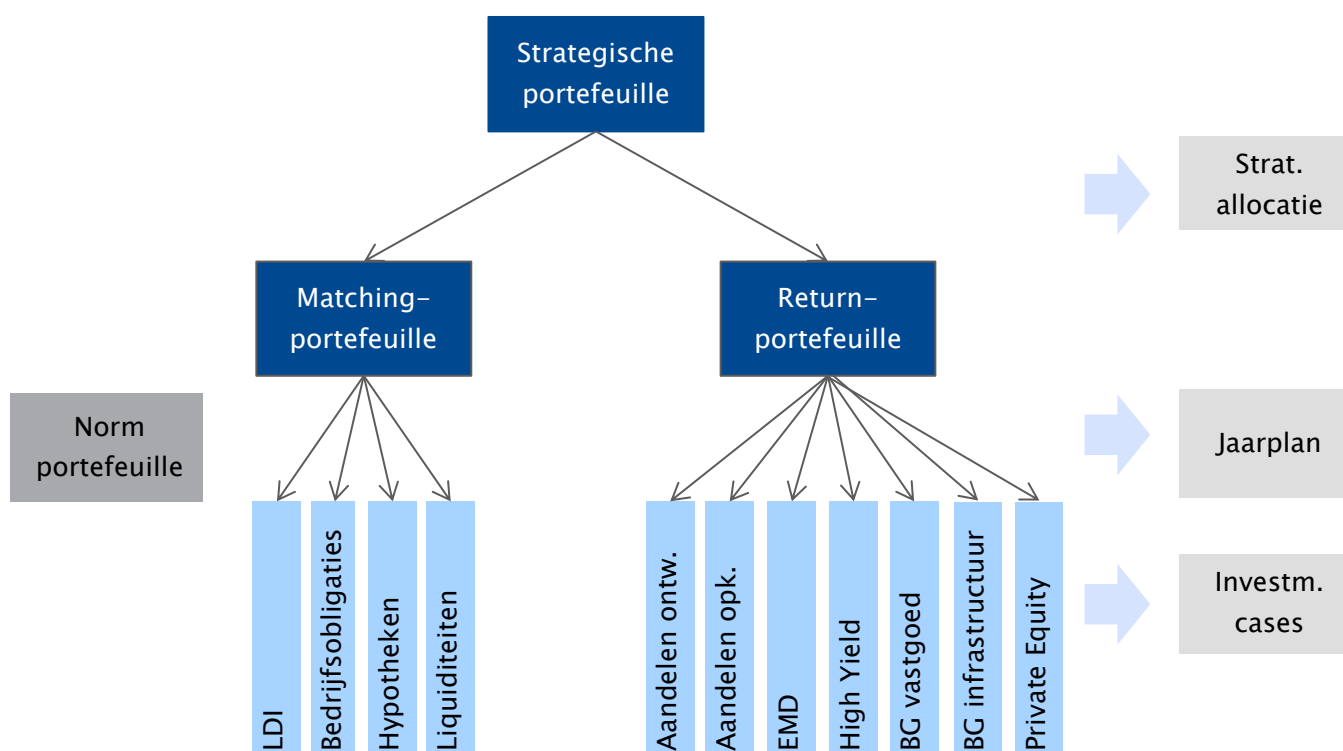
Strategische portefeuille

Strat. allocatie

Matching-portefeuille

Return-portefeuille

Norm portefeuille

Jaarplan

LDI

Bedrijfsobligaties

Hypotheken

Liquiditeiten

Aandelen ontw.

Aandelen opk.

EMD

High Yield

BG vastgoed

BG infrastructuur

Private Equity

Investm. cases